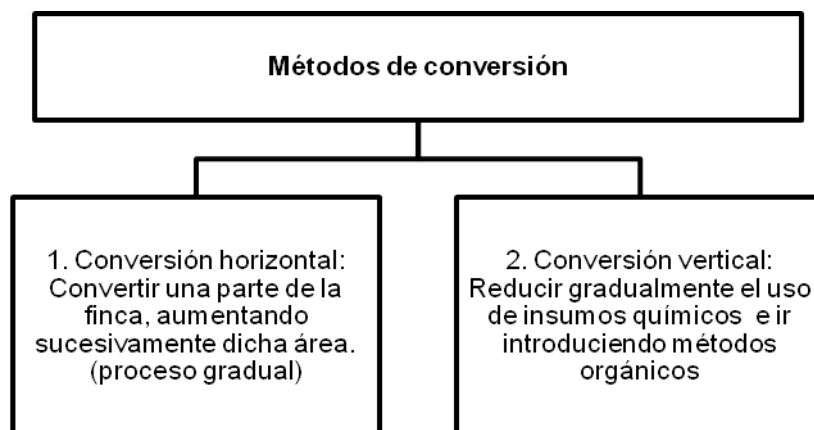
Métodos de conversión

1. Conversión horizontal: Convertir una parte de la finca, aumentando sucesivamente dicha área. (proceso gradual)

2. Conversión vertical: Reducir gradualmente el uso de insumos químicos e ir introduciendo métodos orgánicos